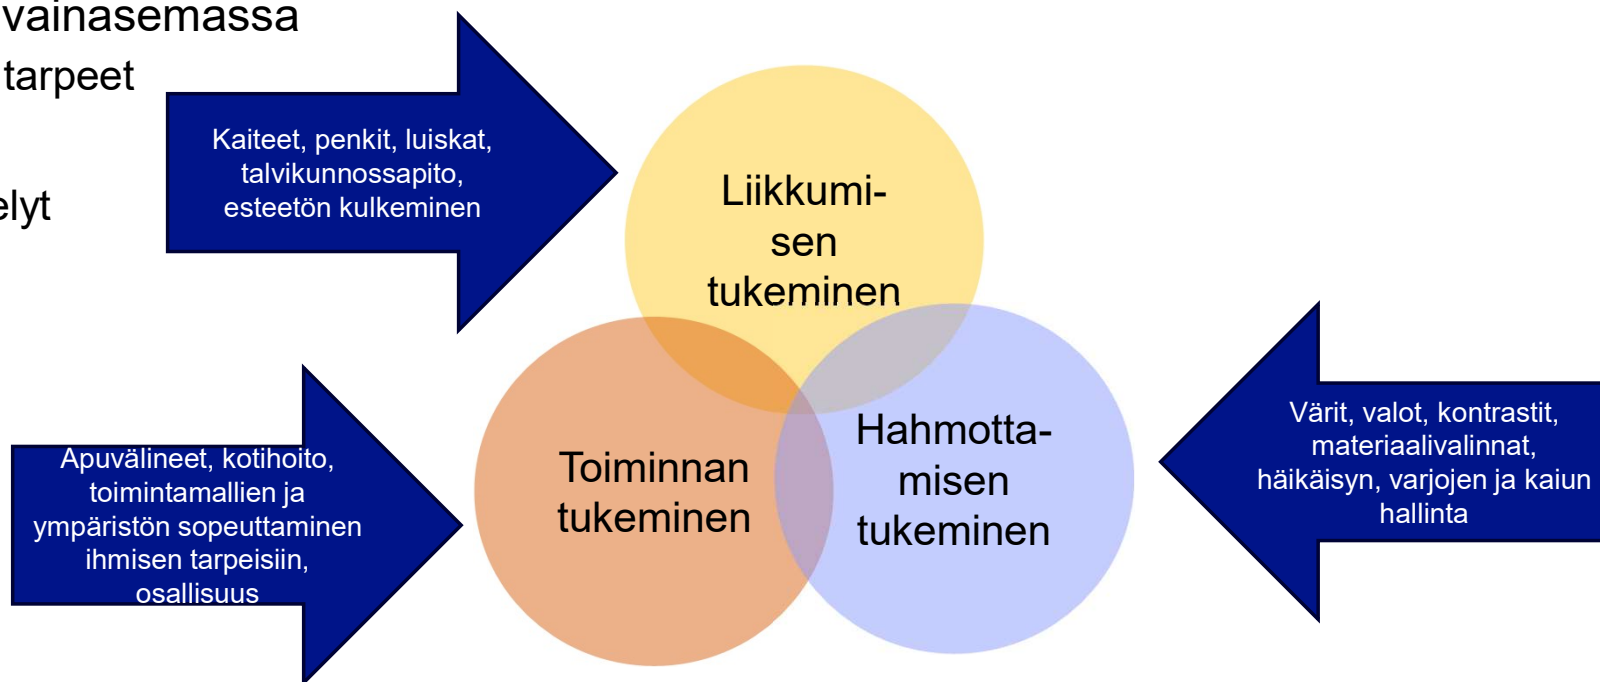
vainasemassa
tarpeet

elyt

Kaiteet, penkit, luiskat, talvikunnossapito, esteetön kulkeminen

Liikkumisen tukeminen

Toiminnan tukeminen

Hahmottamisen tukeminen

Apuvälineet, kotihoito, toimintamallien ja ympäristön sopeuttaminen ihmisen tarpeisiin, osallisuus

Värit, valot, kontrastit, materiaalivalinnat, häikäisyn, varjojen ja kaiun hallinta